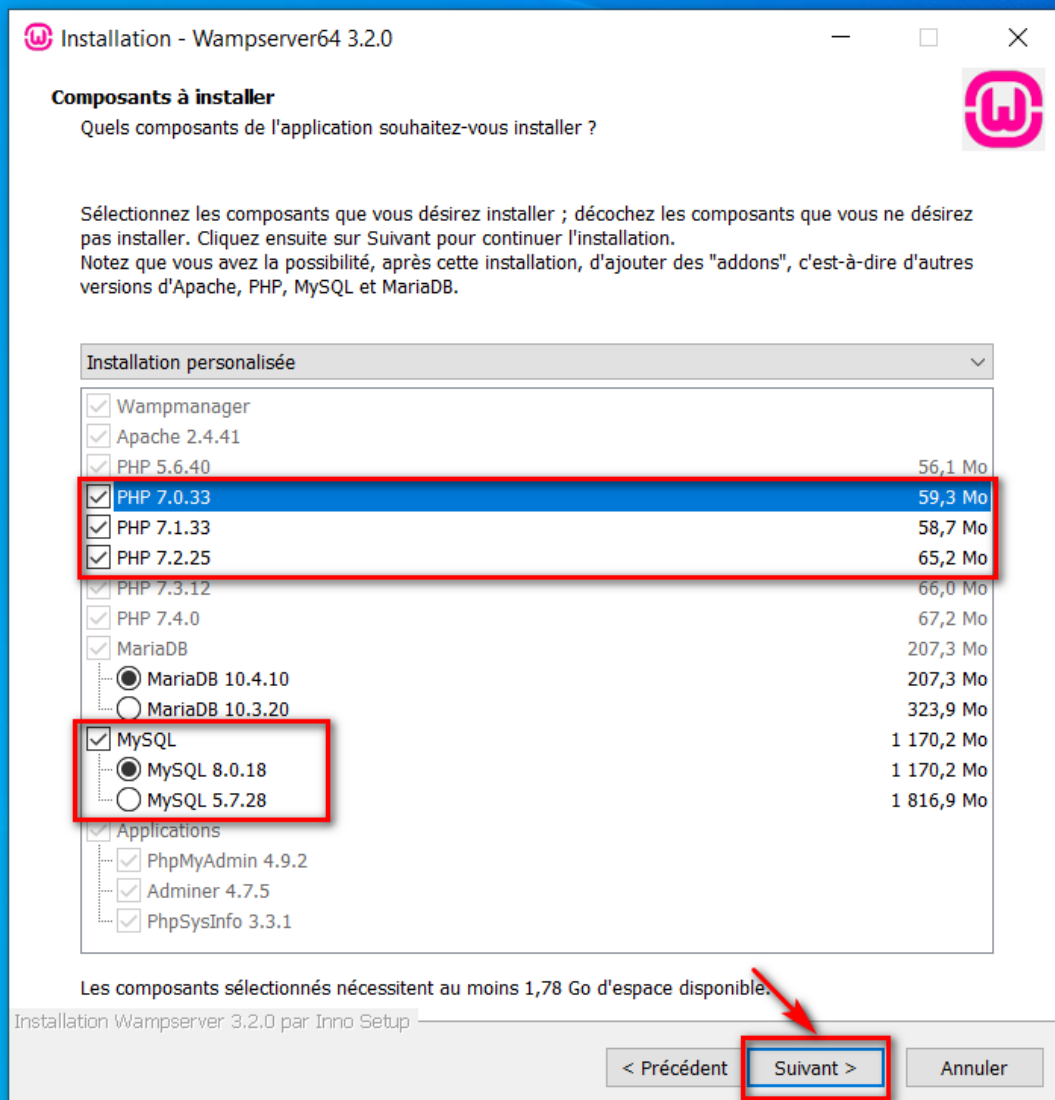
Installation - Wampserver64 3.2.0

Composants à installer
Quels composants de l'application souhaitez-vous installer ?

Sélectionnez les composants que vous désirez installer ; décochez les composants que vous ne désirez pas installer. Cliquez ensuite sur Suivant pour continuer l'installation.
Notez que vous avez la possibilité, après cette installation, d'ajouter des "addons", c'est-à-dire d'autres versions d'Apache, PHP, MySQL et MariaDB.

Installation personnalisée

| | |
|---|---|
| Wampmanager | |
| Apache 2.4.41 | |
| PHP 5.6.40 | 56,1 Mo |
| PHP 7.0.33 | 59,3 Mo |
| PHP 7.1.33 | 58,7 Mo |
| PHP 7.2.25 | 65,2 Mo |
| PHP 7.3.12 | 66,0 Mo |
| PHP 7.4.0 | 67,2 Mo |
| MariaDB | 207,3 Mo |
| MariaDB 10.4.10 | 207,3 Mo |
| MariaDB 10.3.20 | 323,9 Mo |
| MySQL | 1 170,2 Mo |
| MySQL 8.0.18 | 1 170,2 Mo |
| MySQL 5.7.28 | 1 816,9 Mo |
| Applications | |
| PhpMyAdmin 4.9.2 | |
| Adminer 4.7.5 | |
| PhpSysInfo 3.3.1 | |

Les composants sélectionnés nécessitent au moins 1,78 Go d'espace disponible.

Installation Wampserver 3.2.0 par Inno Setup

< Précédent Suivant > Annuler